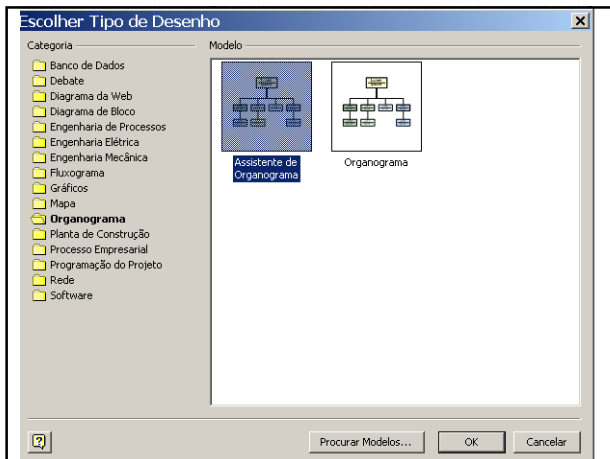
Escolher Tipo de Desenho

Categoria

Banco de Dados
Debate
Diagrama da Web
Diagrama de Bloco
Engenharia de Processos
Engenharia Elétrica
Engenharia Mecânica
Fluxograma
Gráficos
Mapa
Organograma
Planta de Construção
Processo Empresarial
Programação do Projeto
Rede
Software

Modelo

Assistente de Organograma

Organograma

?

Procurar Modelos...

OK

Cancelar